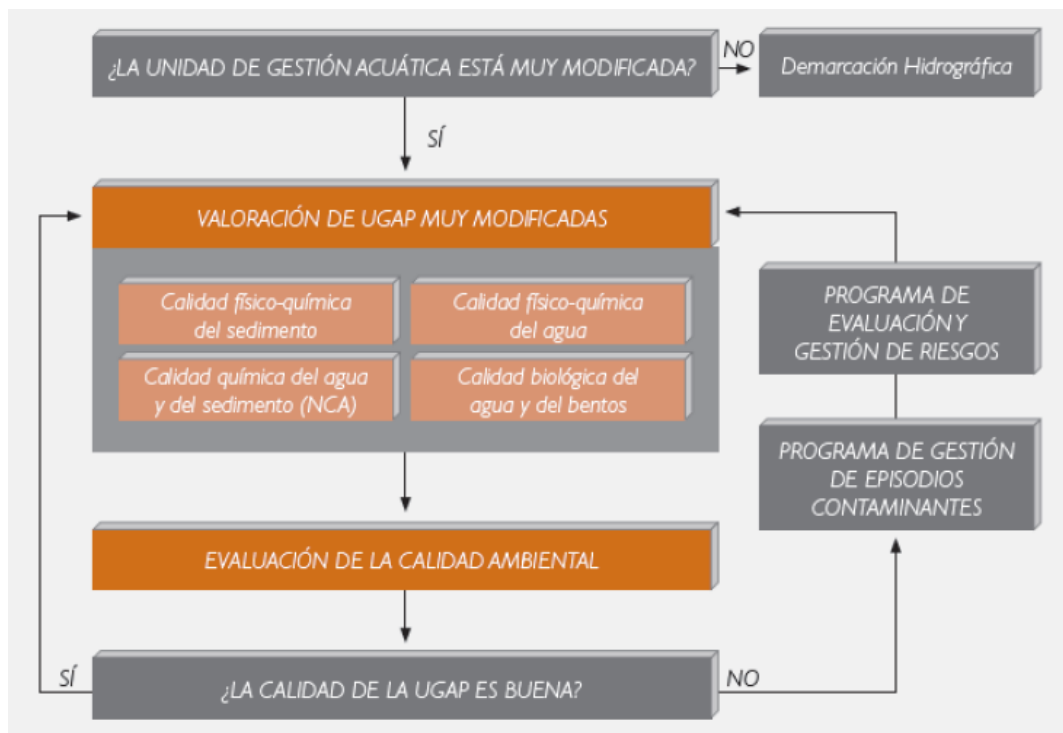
¿LA UNIDAD DE GESTIÓN ACUÁTICA ESTÁ MUY MODIFICADA?

NO

Demarcación Hidrográfica

SÍ

VALORACIÓN DE UGAP MUY MODIFICADAS

Calidad físico-química del sedimento

Calidad físico-química del agua

Calidad química del agua y del sedimento (NCA)

Calidad biológica del agua y del bentos

PROGRAMA DE EVALUACIÓN Y GESTIÓN DE RIESGOS

PROGRAMA DE GESTIÓN DE EPISODIOS CONTAMINANTES

EVALUACIÓN DE LA CALIDAD AMBIENTAL

SÍ

¿LA CALIDAD DE LA UGAP ES BUENA?

NO